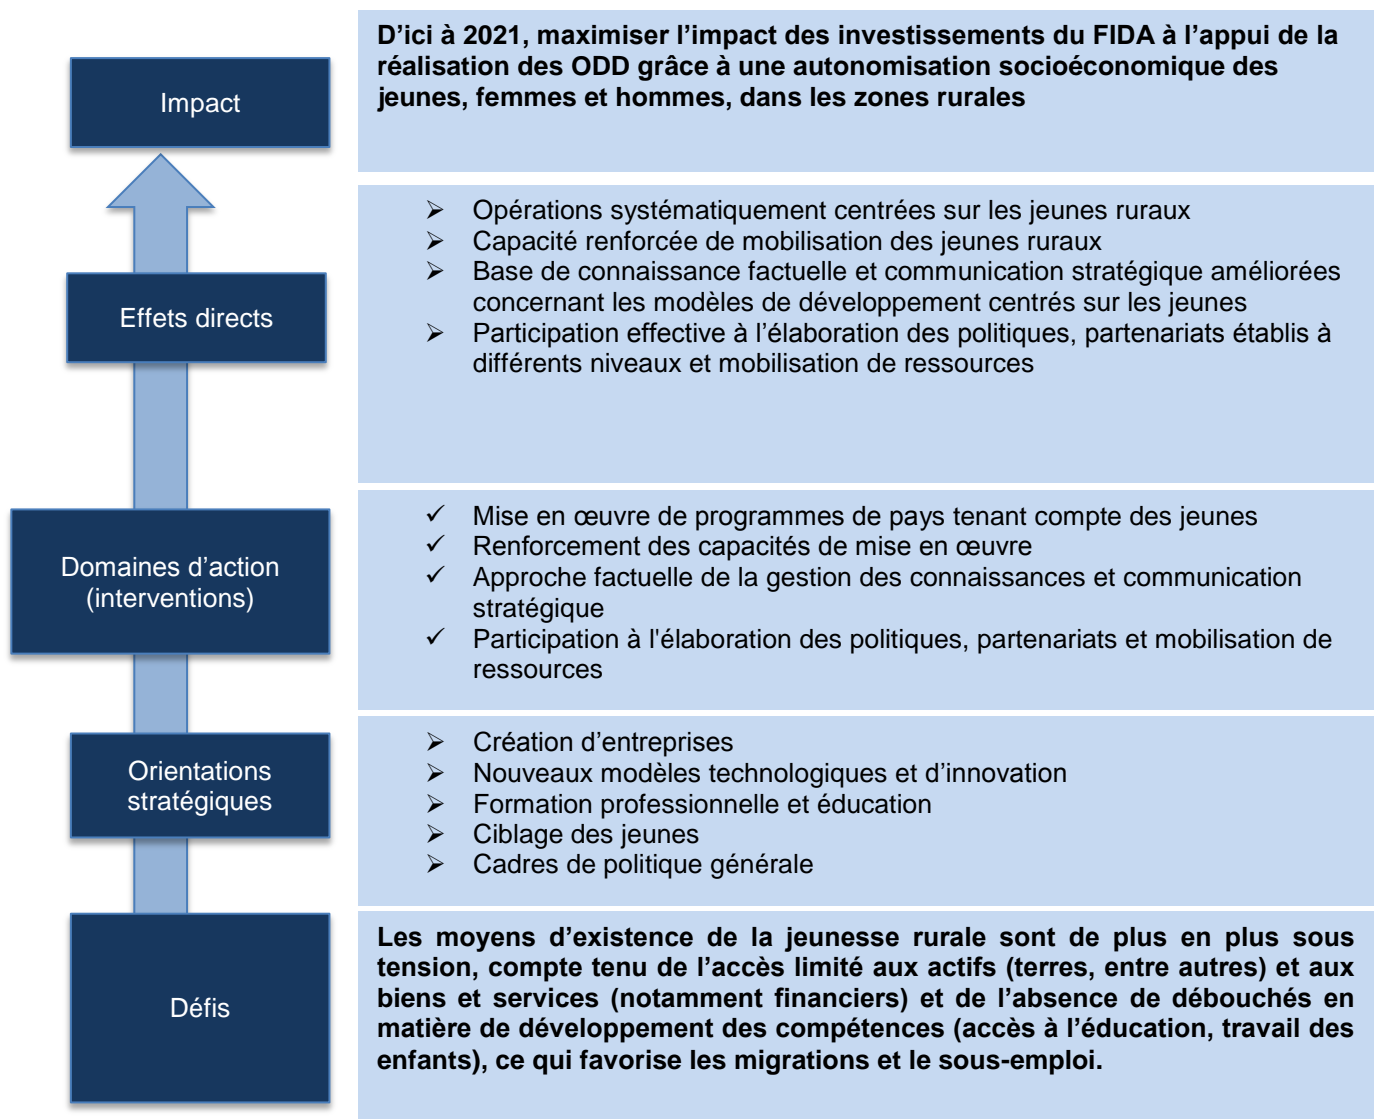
Impact

D’ici à 2021, maximiser l’impact des investissements du FIDA à l’appui de la réalisation des ODD grâce à une autonomisation socioéconomique des jeunes, femmes et hommes, dans les zones rurales

Effets directs

- Opérations systématiquement centrées sur les jeunes ruraux
- Capacité renforcée de mobilisation des jeunes ruraux
- Base de connaissance factuelle et communication stratégique améliorées concernant les modèles de développement centrés sur les jeunes
- Participation effective à l’élaboration des politiques, partenariats établis à différents niveaux et mobilisation de ressources

Domaines d’action (interventions)

✓ Mise en œuvre de programmes de pays tenant compte des jeunes
✓ Renforcement des capacités de mise en œuvre
✓ Approche factuelle de la gestion des connaissances et communication stratégique
✓ Participation à l'élaboration des politiques, partenariats et mobilisation de ressources

Orientations stratégiques

- Création d’entreprises
- Nouveaux modèles technologiques et d’innovation
- Formation professionnelle et éducation
- Ciblage des jeunes
- Cadres de politique générale

Défis

Les moyens d’existence de la jeunesse rurale sont de plus en plus sous tension, compte tenu de l’accès limité aux actifs (terres, entre autres) et aux biens et services (notamment financiers) et de l’absence de débouchés en matière de développement des compétences (accès à l’éducation, travail des enfants), ce qui favorise les migrations et le sous-emploi.